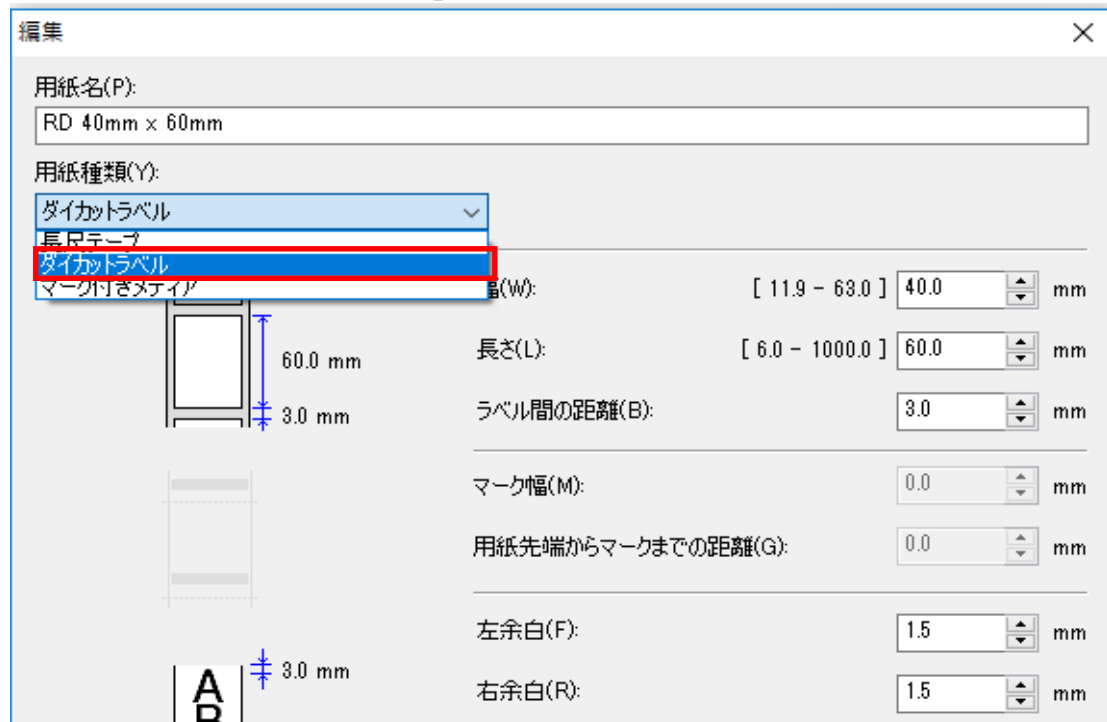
編集

×

用紙名(P):

RD 40mm x 60mm

用紙種類(Y):

ダイカットラベル

長尺テープ
ダイカットラベル
マーク付きメディア

幅(W):
[ 11.9 - 63.0 ]
40.0
mm

60.0 mm

長さ(L):
[ 6.0 - 1000.0 ]
60.0
mm

3.0 mm

ラベル間の距離(B):
3.0
mm

マーク幅(M):
0.0
mm

用紙先端からマークまでの距離(G):
0.0
mm

左余白(F):
1.5
mm

3.0 mm

右余白(R):
1.5
mm

A
B